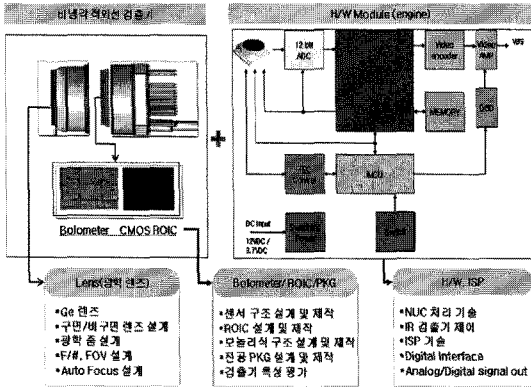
비냉각적외선 검출기

H/W Module (engine)

12 bit ADC

Video encoder

Video mux

VFS

MEMORY

OSD

DC Conv.

MCU

DC Input

12VDC / 3.7VDC

Control

Bolometer CMOS ROIC

Lens(광학 렌즈)

•Ge 렌즈
•구면/비구면 렌즈 설계
•광학 줌 설계
•F/#, FOV 설계
•Auto Focus 설계

Bolometer/ROIC/PKG

•센서 구조 설계 및 제작
•ROIC 설계 및 제작
•모놀리식 구조 설계 및 제작
•진공 PKG 설계 및 제작
•검출기 특성 평가

H/W, ISP

•NUC 처리 기술
•IR 검출기 제어
•ISP 기술
•Digital Interface
•Analog/Digital signal out